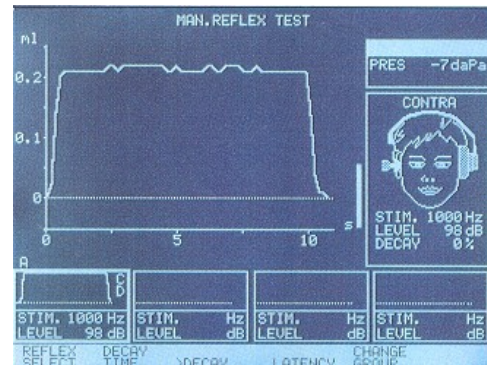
MAN.REFLEX TEST

ml

0.2

0.1

0

0

5

10

s

PRES -7daPa

CONTRA

STIM. 1000 Hz
LEVEL 98 dB
DECAY 0 %

A

C
D

STIM. 1000 Hz
LEVEL 98 dB

STIM. Hz
LEVEL dB

STIM. Hz
LEVEL dB

STIM. Hz
LEVEL dB

REFLEX SELECT

DECAY TIME

>DECAY

LATENCY

CHANGE GROUP